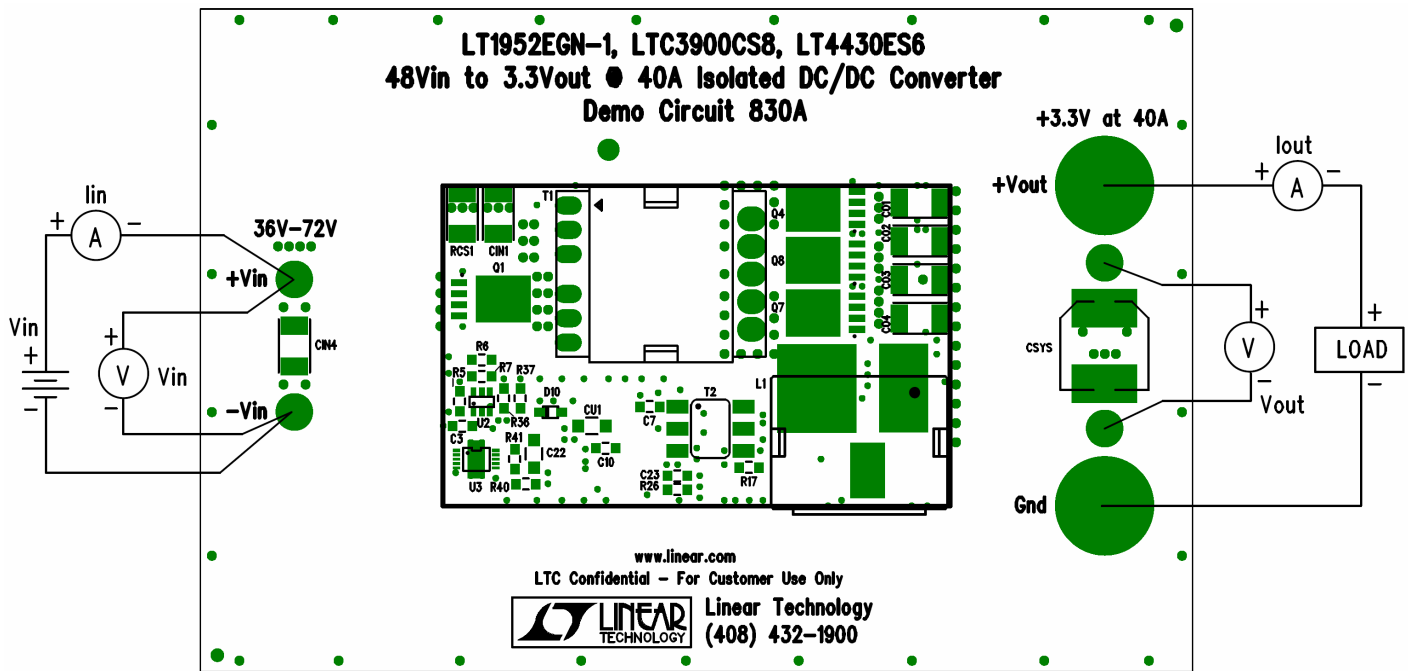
LT1952EGN-1, LTC3900CS8, LT4430ES6
48Vin to 3.3Vout @ 40A Isolated DC/DC Converter
Demo Circuit 830A

Iin
+ A −
36V-72V
+Vin
CIN4
Vin
+
−
+
V Vin
−
-Vin

RCS1 CIN1 T1
Q1
R6
R5 R7 R37
D10
U2 R36
C3 R41 CU1
C22
U3 R40 C10
C7 T2
C23
R26 R17
Q4
Q8
Q7
CO1
CO2
CO3
CO4
L1

+3.3V at 40A
+Vout
Iout
+ A −
CSYS
+
V
−
Vout
+
LOAD
−
Gnd

www.linear.com
LTC Confidential - For Customer Use Only
LINEAR TECHNOLOGY
Linear Technology
(408) 432-1900